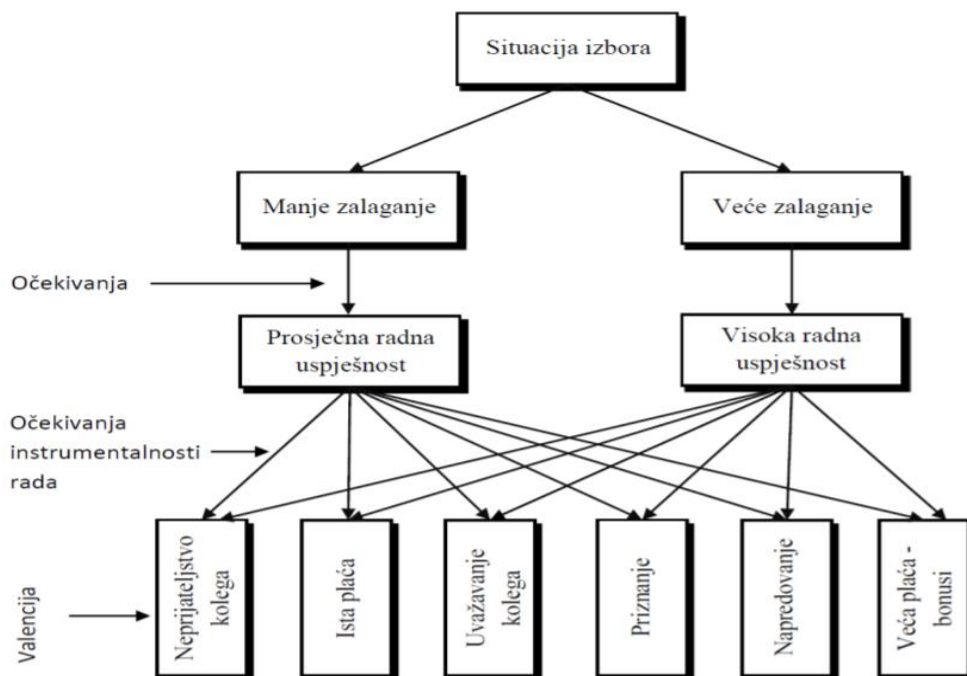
Situacija izbora

Manje zalaganje

Veće zalaganje

Očekivanja

Prosječna radna uspješnost

Visoka radna uspješnost

Očekivanja instrumentalnosti rada

Valencija

Neprijateljstvo kolega

Ista plaća

Uvažavanje kolega

Priznanje

Napredovanje

Veća plaća - bonusi